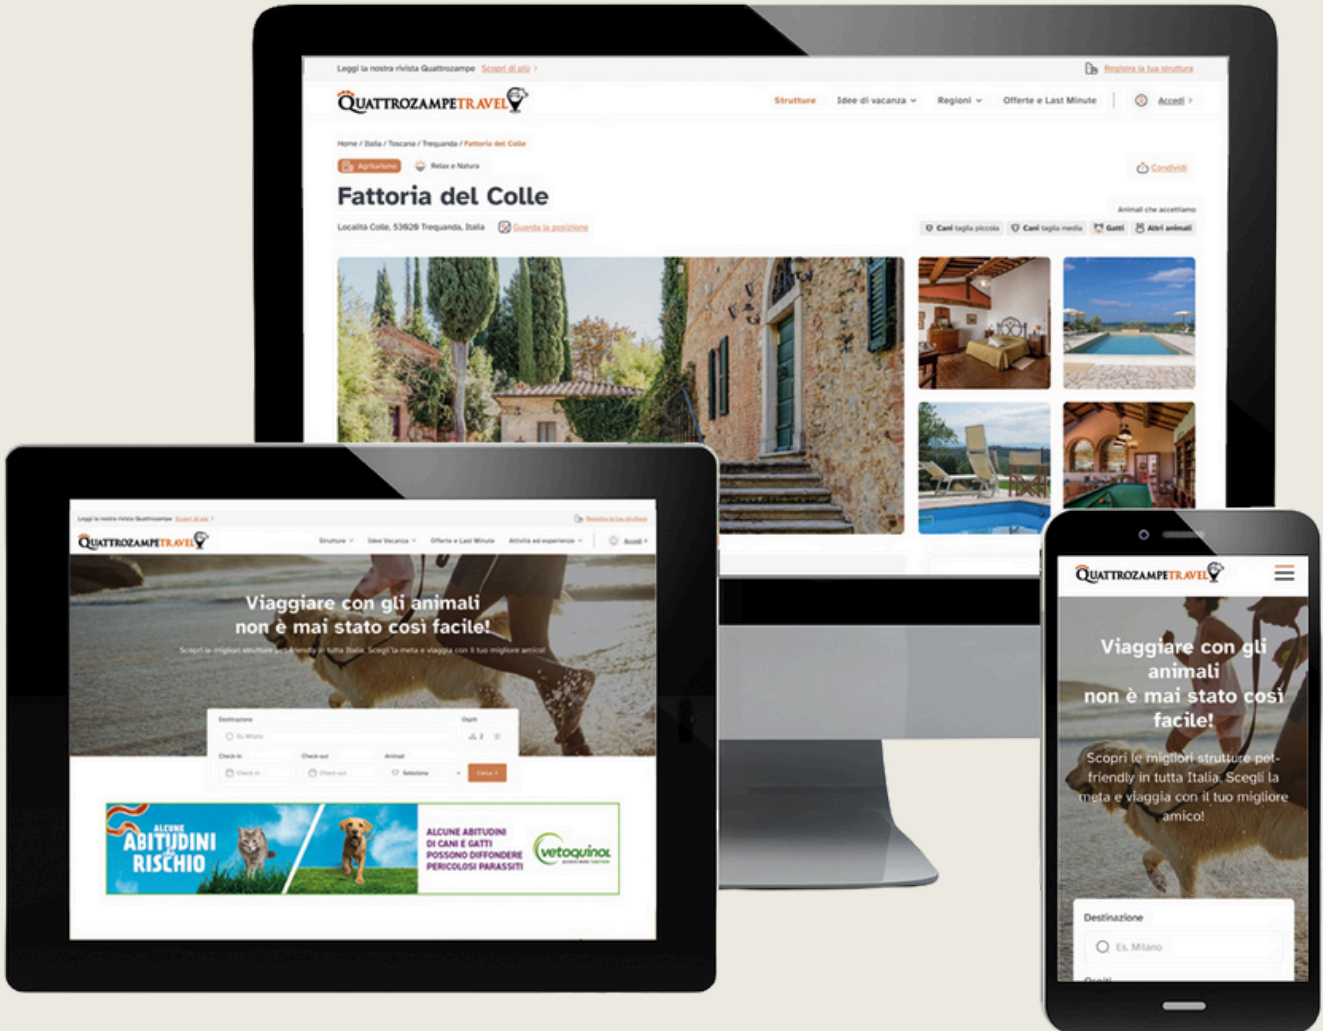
Leggi la nostra rivista Quattrozampe Scopri di più >

Registra la tua struttura

QUATTROZAMPETRAVEL

Strutture Idee di vacanza Regioni Offerte e Last Minute Accedi >

Home / Italia / Toscana / Trequanda / Fattoria del Colle

Agriturismo Relax e Natura

Condividi

Fattoria del Colle

Località Colle, 53020 Trequanda, Italia Guarda la posizione

Animali che accettiamo

Cani taglia piccola Cani taglia media Gatti Altri animali

Leggi la nostra rivista Quattrozampe Scopri di più >

Registra la tua struttura

QUATTROZAMPETRAVEL

Strutture Idee Vacanza Offerte e Last Minute Attività ed esperienze Accedi >

Viaggiare con gli animali non è mai stato così facile!

Scopri le migliori strutture pet-friendly in tutta Italia. Scegli la meta e viaggia con il tuo migliore amico!

Destinazione

Es. Milano

Ospiti

2

Check-in

Check-in

Check-out

Check-out

Animali

Seleziona

Cerca >

ALCUNE ABITUDINI A RISCHIO

ALCUNE ABITUDINI DI CANI E GATTI POSSONO DIFFONDERE PERICOLOSI PARASSITI

vetoquinol

QUATTROZAMPETRAVEL

Viaggiare con gli animali non è mai stato così facile!

Scopri le migliori strutture pet-friendly in tutta Italia. Scegli la meta e viaggia con il tuo migliore amico!

Destinazione

Es. Milano

Ospiti